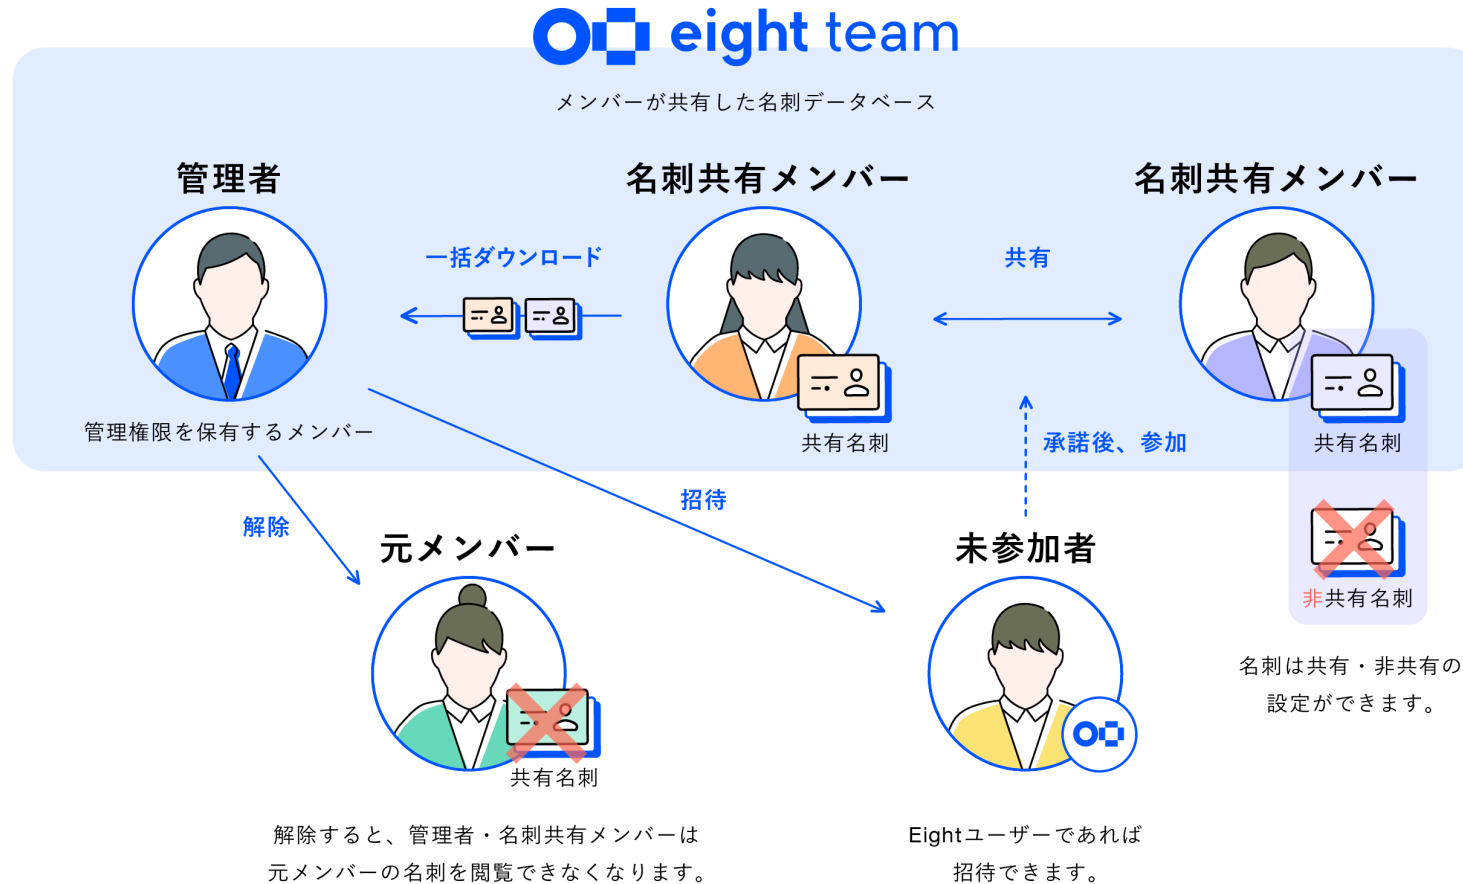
eight team

メンバーが共有した名刺データベース

管理者

管理権限を保有するメンバー

一括ダウンロード

名刺共有メンバー

共有名刺

共有

名刺共有メンバー

共有名刺

非共有名刺

名刺は共有・非共有の設定ができます。

承諾後、参加

招待

解除

元メンバー

共有名刺

解除すると、管理者・名刺共有メンバーは元メンバーの名刺を閲覧できなくなります。

未参加者

Eightユーザーであれば招待できます。